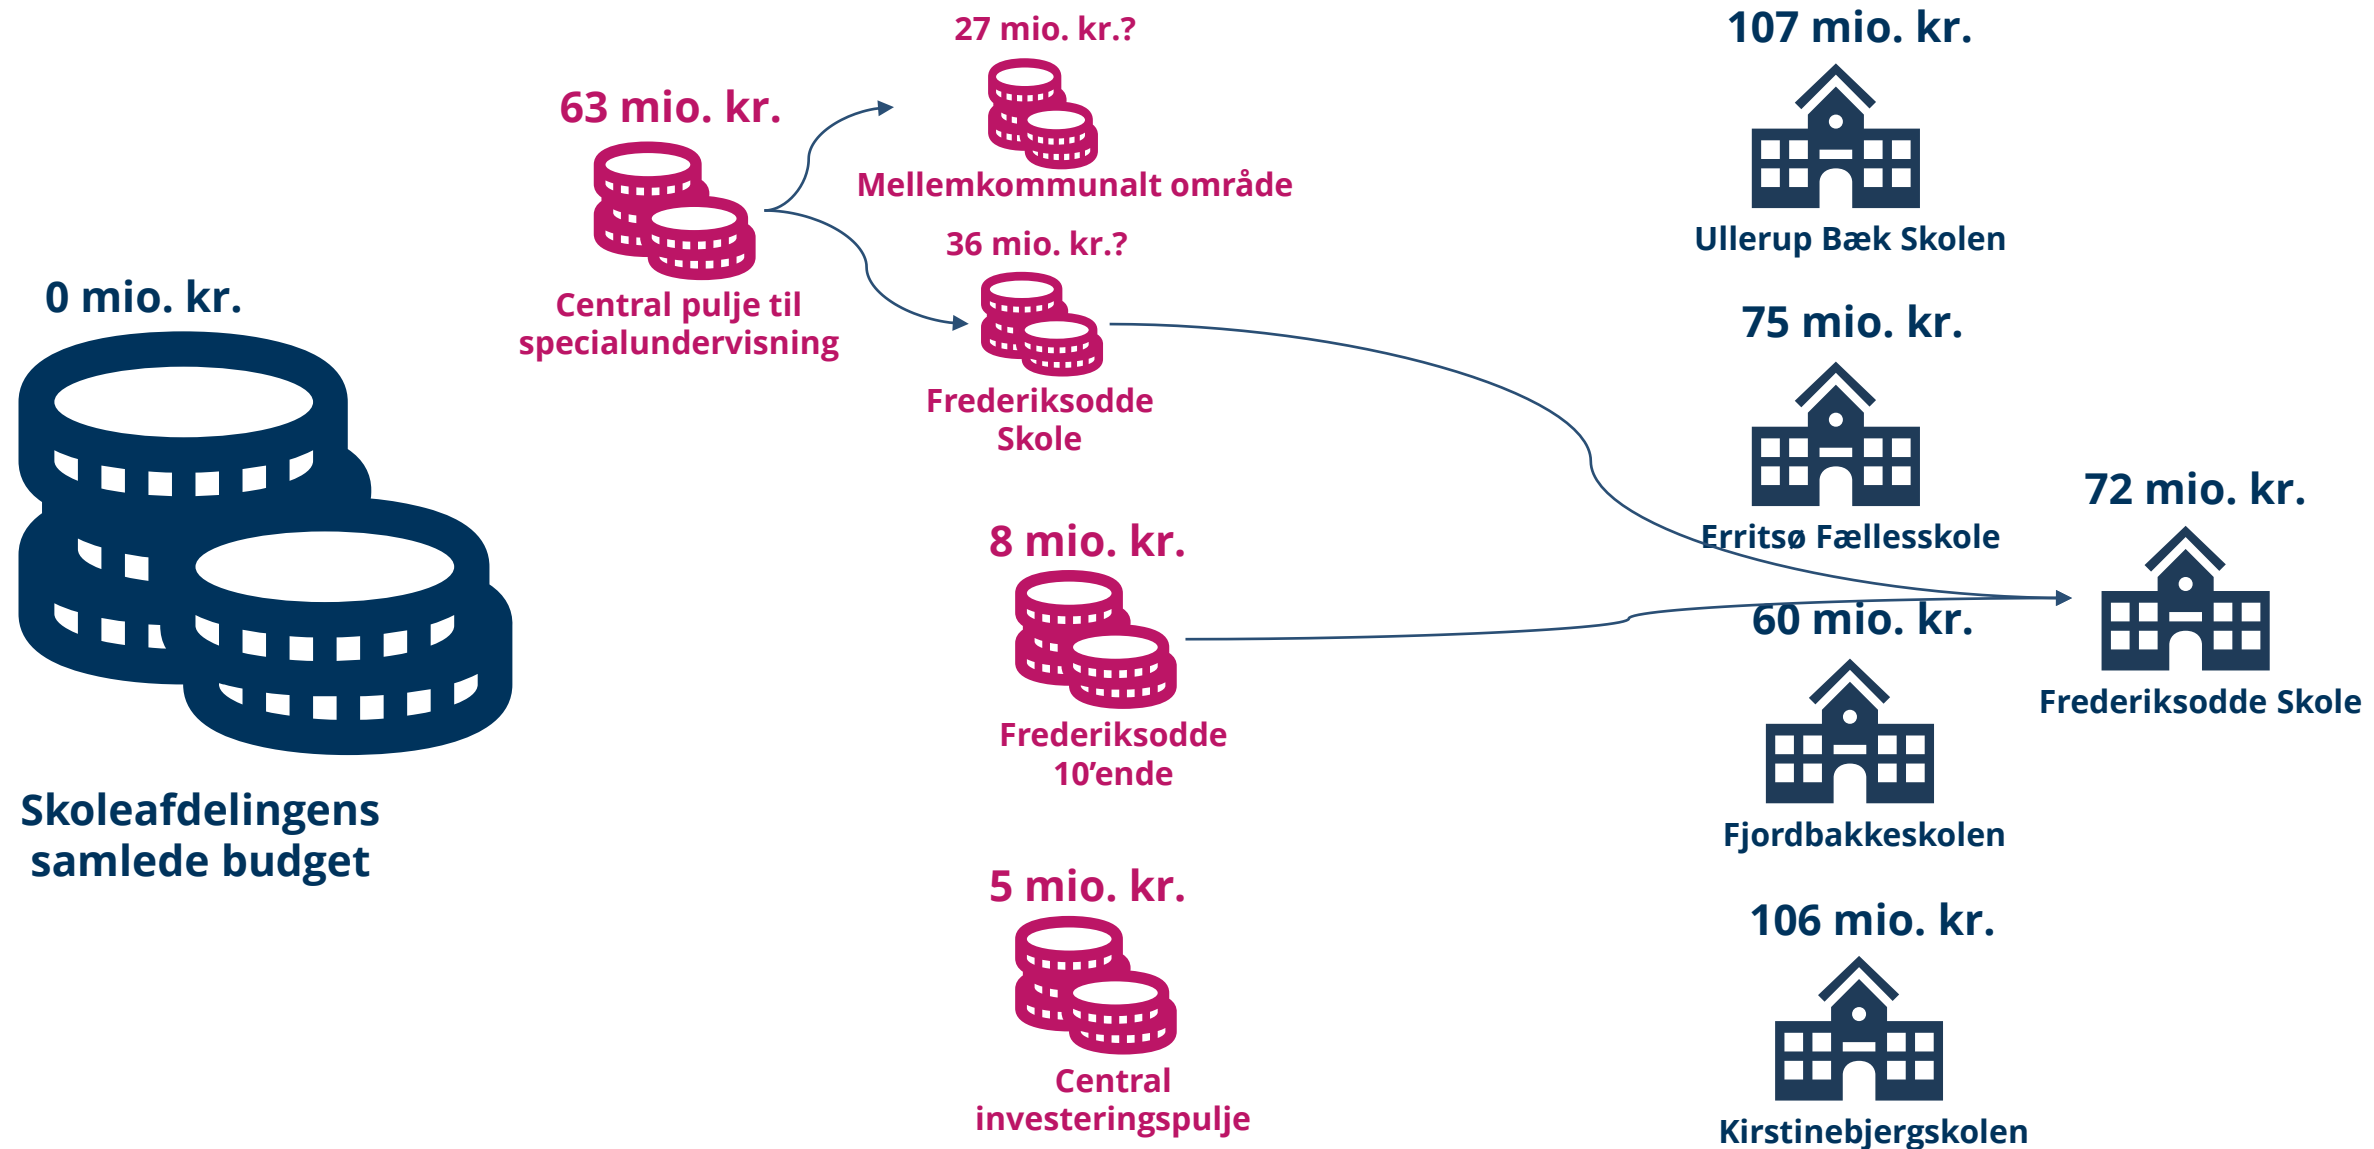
0 mio. kr.

Skoleafdelingens samlede budget

63 mio. kr.

Central pulje til specialundervisning

27 mio. kr.?

Mellemkommunalt område

36 mio. kr.?

Frederiksodde Skole

8 mio. kr.

Frederiksodde 10’ende

5 mio. kr.

Central investeringspulje

107 mio. kr.

Ullerup Bæk Skolen

75 mio. kr.

Erritsø Fællesskole

72 mio. kr.

Frederiksodde Skole

60 mio. kr.

Fjordbakkeskolen

106 mio. kr.

Kirstinebjergskolen